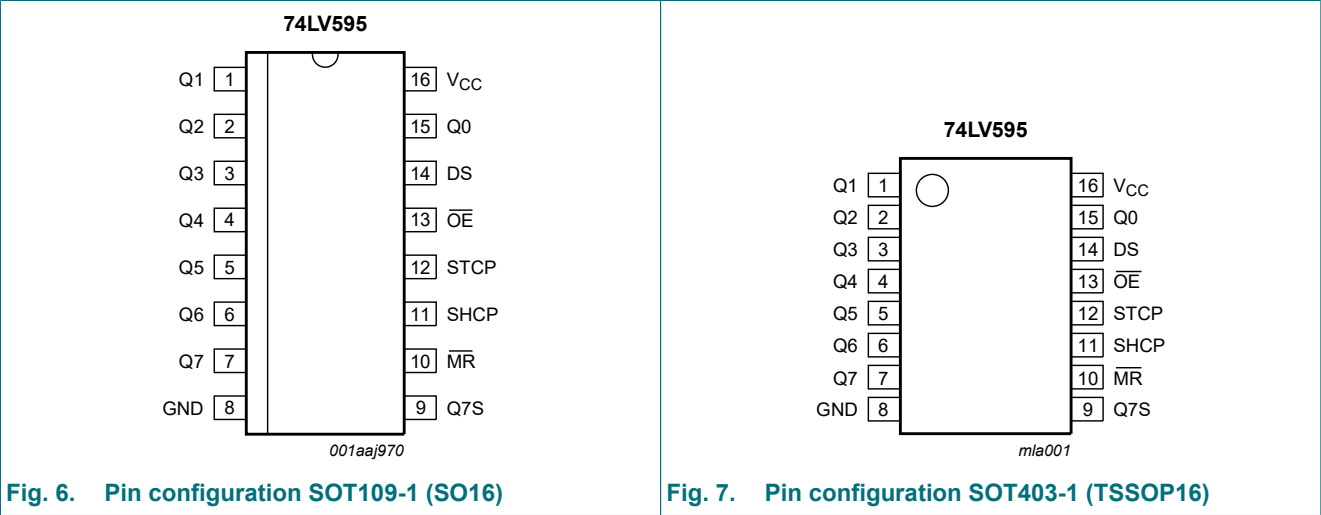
74LV595

Q1 1
Q2 2
Q3 3
Q4 4
Q5 5
Q6 6
Q7 7
GND 8

16 $V_{CC}$
15 Q0
14 DS
13 $\overline{OE}$
12 STCP
11 SHCP
10 $\overline{MR}$
9 Q7S

001aaj970

Fig. 6. Pin configuration SOT109-1 (SO16)

74LV595

Q1 1
Q2 2
Q3 3
Q4 4
Q5 5
Q6 6
Q7 7
GND 8

16 $V_{CC}$
15 Q0
14 DS
13 $\overline{OE}$
12 STCP
11 SHCP
10 $\overline{MR}$
9 Q7S

mla001

Fig. 7. Pin configuration SOT403-1 (TSSOP16)